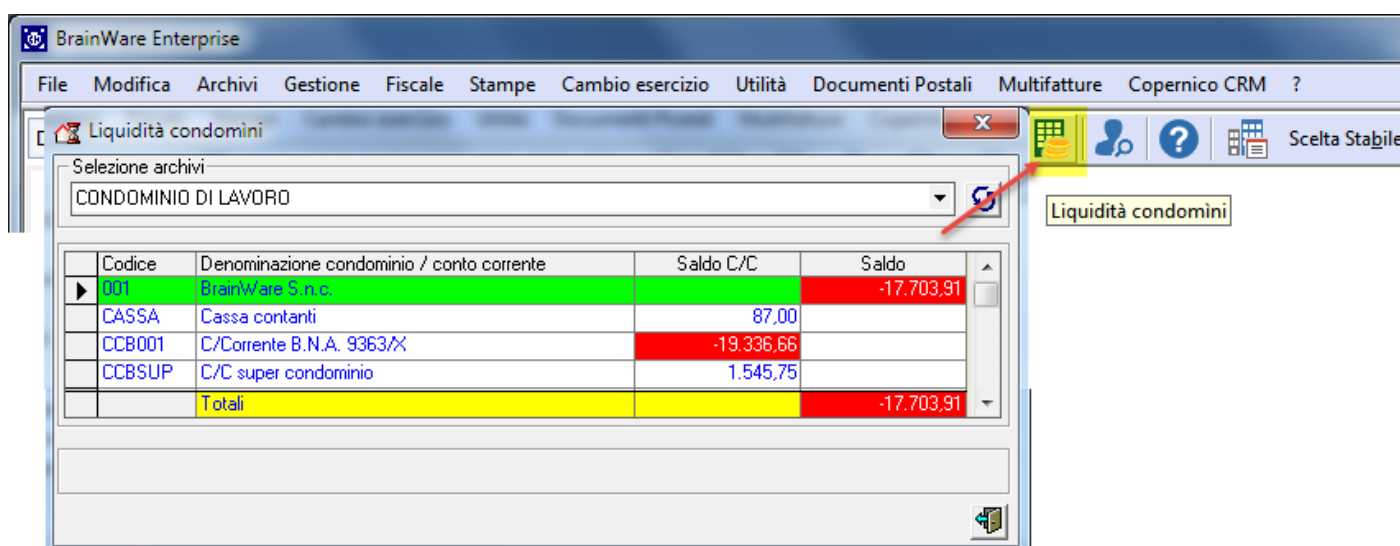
BrainWare Enterprise

File Modifica Archivi Gestione Fiscale Stampe Cambio esercizio Utilità Documenti Postali Multifatture Copernico CRM ?

Liquidità condomini

Scelta Stabile

Liquidità condomini

Selezione archivi

CONDOMINIO DI LAVORO

| | Codice | Denominazione condominio / conto corrente | Saldo C/C | Saldo |
|---|---|---|---|---|
| ▶ | 001 | BrainWare S.n.c. | | -17.703,91 |
| | CASSA | Cassa contanti | 87,00 | |
| | CCB001 | C/Corrente B.N.A. 9363/X | -19.336,66 | |
| | CCBSUP | C/C super condominio | 1.545,75 | |
| | | Totali | | -17.703,91 |